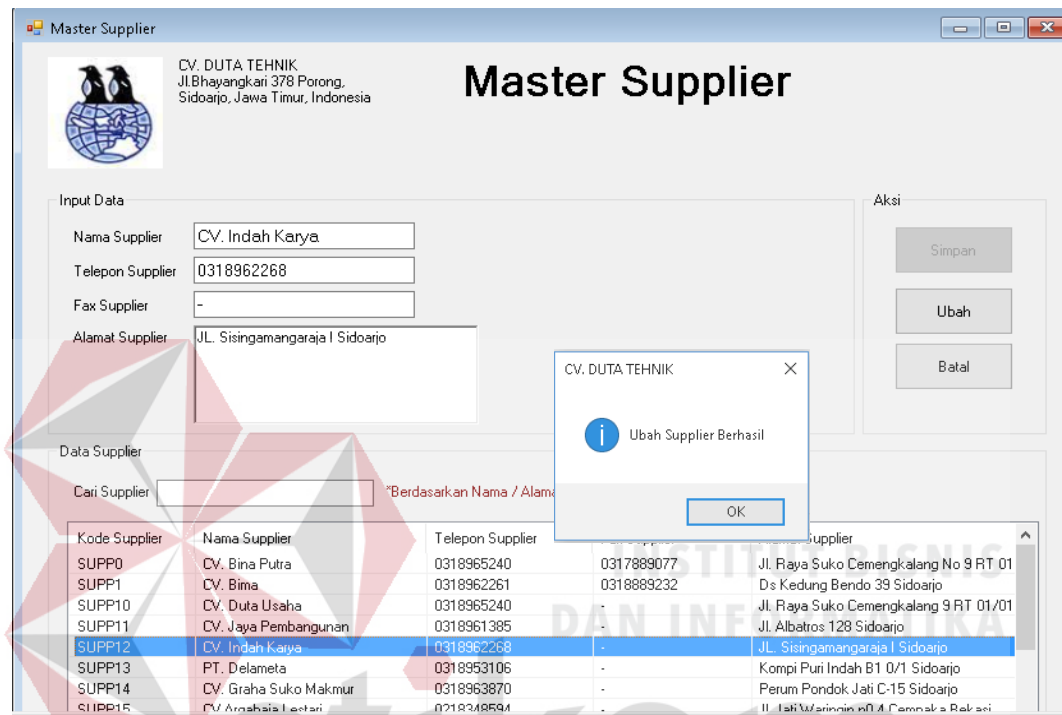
Master Supplier

CV. DUTA TEHNIK
Jl.Bhayangkari 378 Porong,
Sidoarjo, Jawa Timur, Indonesia

Master Supplier

Input Data

Nama Supplier CV. Indah Karya
Telepon Supplier 0318962268
Fax Supplier -
Alamat Supplier JL. Sisingamangaraja I Sidoarjo

Aksi

Simpan

Ubah

Batal

CV. DUTA TEHNIK

Ubah Supplier Berhasil

OK

Data Supplier

Cari Supplier

*Berdasarkan Nama / Alama

INSTITUT BISNIS DAN INFORMATIKA

| Kode Supplier | Nama Supplier | Telepon Supplier | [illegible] | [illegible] Supplier |
|---|---|---|---|---|
| SUPP0 | CV. Bina Putra | 0318965240 | 0317889077 | Jl. Raya Suko Cemengkalang No 9 RT 01 |
| SUPP1 | CV. Bima | 0318962261 | 0318889232 | Ds Kedung Bendo 39 Sidoarjo |
| SUPP10 | CV. Duta Usaha | 0318965240 | - | Jl. Raya Suko Cemengkalang 9 RT 01/01 |
| SUPP11 | CV. Jaya Pembangunan | 0318961385 | - | Jl. Albatros 128 Sidoarjo |
| SUPP12 | CV. Indah Karya | 0318962268 | - | JL. Sisingamangaraja I Sidoarjo |
| SUPP13 | PT. Delameta | 0318953106 | - | Kompi Puri Indah B1 0/1 Sidoarjo |
| SUPP14 | CV. Graha Suko Makmur | 0318963870 | - | Perum Pondok Jati C-15 Sidoarjo |
| SUPP15 | CV Argabaja Lestari | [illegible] | - | Jl. Jati Waringin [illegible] |